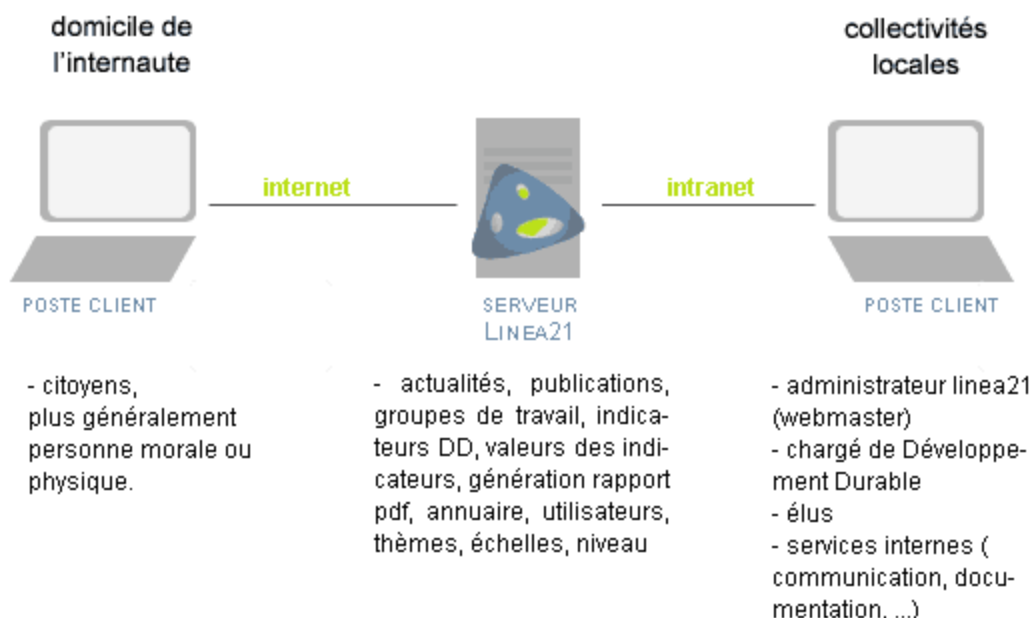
domicile de l'internaute

collectivités locales

internet

intranet

POSTE CLIENT

SERVEUR LINEA21

POSTE CLIENT

- citoyens, plus généralement personne morale ou physique.

- actualités, publications, groupes de travail, indicateurs DD, valeurs des indicateurs, génération rapport pdf, annuaire, utilisateurs, thèmes, échelles, niveau

- administrateur linea21 (webmaster)
- chargé de Développement Durable
- élus
- services internes ( communication, documentation, ...)